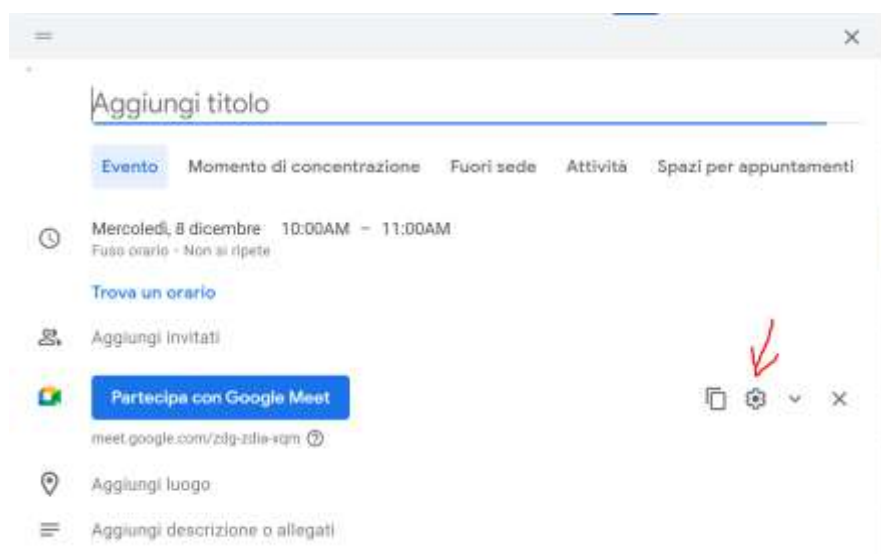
Aggiungi titolo

Evento Momento di concentrazione Fuori sede Attività Spazi per appuntamenti

Mercoledì, 8 dicembre 10:00AM – 11:00AM
Fuso orario · Non si ripete

Trova un orario

Aggiungi invitati

Partecipa con Google Meet

meet.google.com/zdg-zdia-xqm

Aggiungi luogo

Aggiungi descrizione o allegati